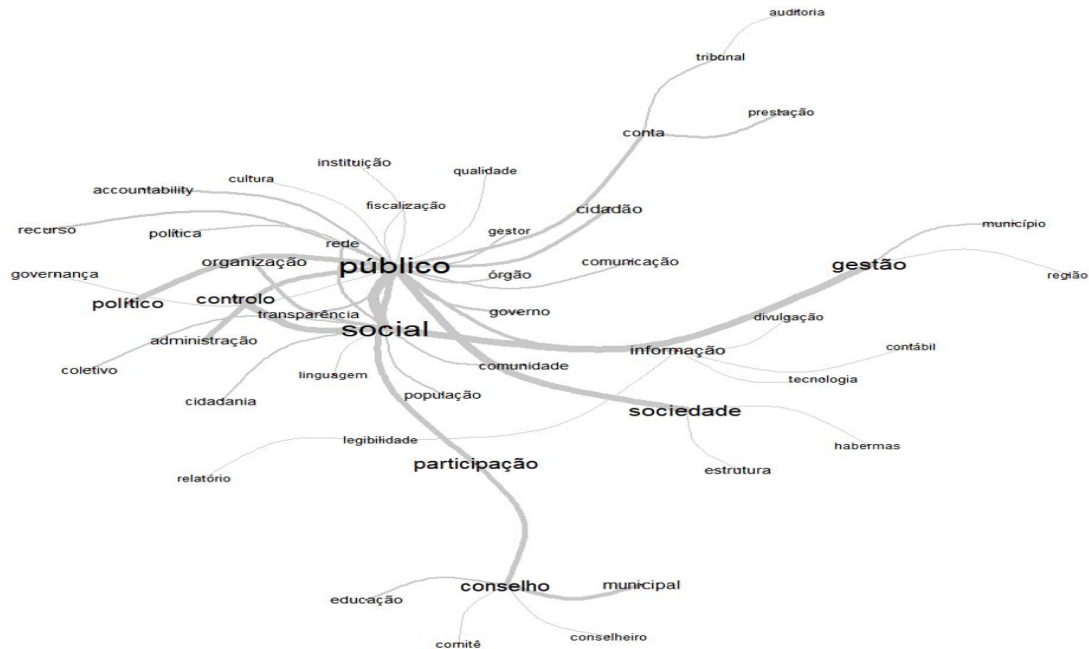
auditoria
tribunal
prestação
conta
instituição
qualidade
cultura
accountability
fiscalização
cidadão
recurso
política
gestor
rede
município
público
comunicação
governança
organização
órgão
gestão
região
político
controlo
governo
transparência
divulgação
social
administração
informação
contábil
coletivo
comunidade
linguagem
tecnologia
cidadania
população
sociedade
legibilidade
habermas
participação
relatório
estrutura
conselho
municipal
educação
conselheiro
comitê